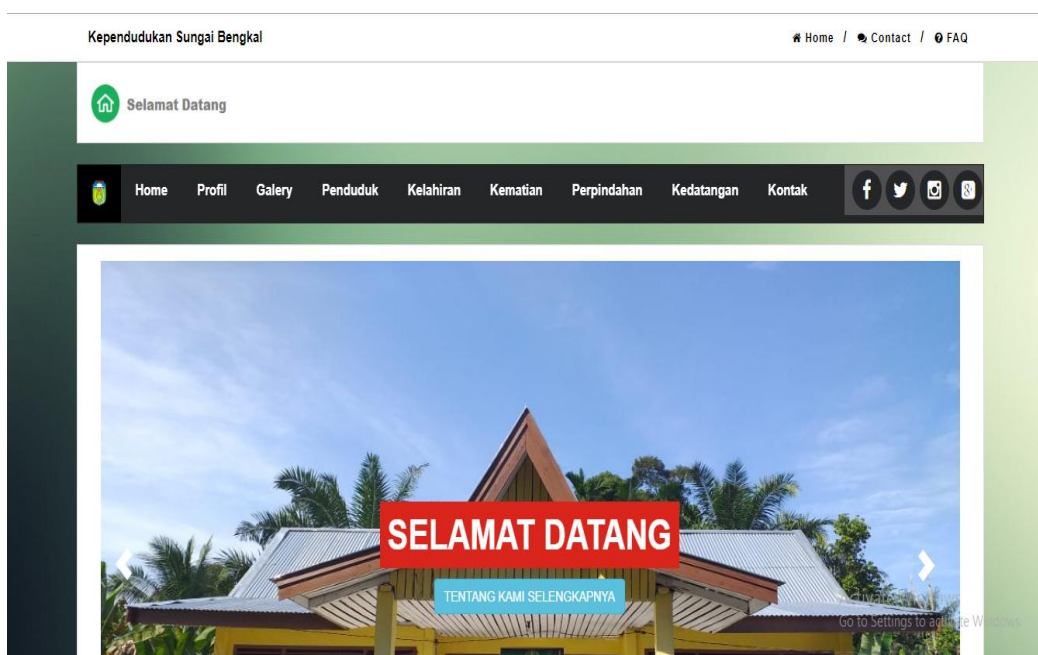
Kependudukan Sungai Bengkal

Home / Contact / FAQ

Selamat Datang

Home Profil Galery Penduduk Kelahiran Kematian Perpindahan Kedatangan Kontak

SELAMAT DATANG

TENTANG KAMI SELENGKAPNYA

Go to Settings to activate Windows